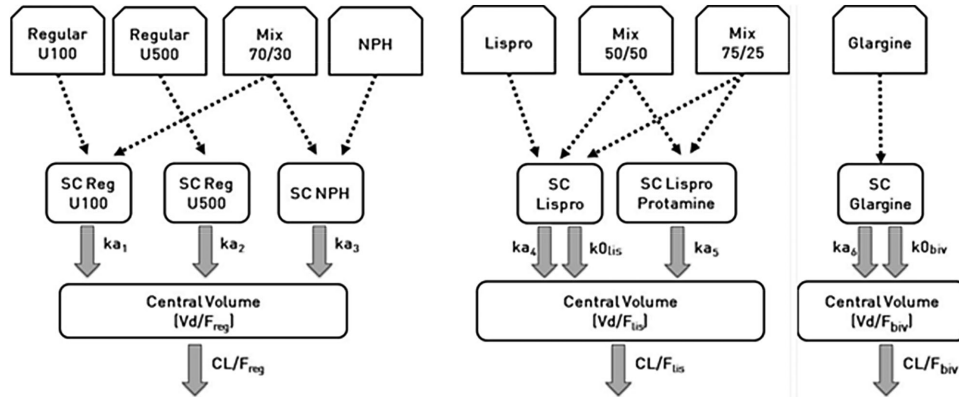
Regular U100

Regular U500

Mix 70/30

NPH

SC Reg U100

SC Reg U500

SC NPH

$ka_1$

$ka_2$

$ka_3$

Central Volume
$(Vd/F_{reg})$

$CL/F_{reg}$

Lispro

Mix 50/50

Mix 75/25

SC Lispro

SC Lispro Protamine

$ka_4$

$k0_{lis}$

$ka_5$

Central Volume
$(Vd/F_{lis})$

$CL/F_{lis}$

Glargine

SC Glargine

$ka_6$

$k0_{biv}$

Central Volume
$(Vd/F_{biv})$

$CL/F_{biv}$